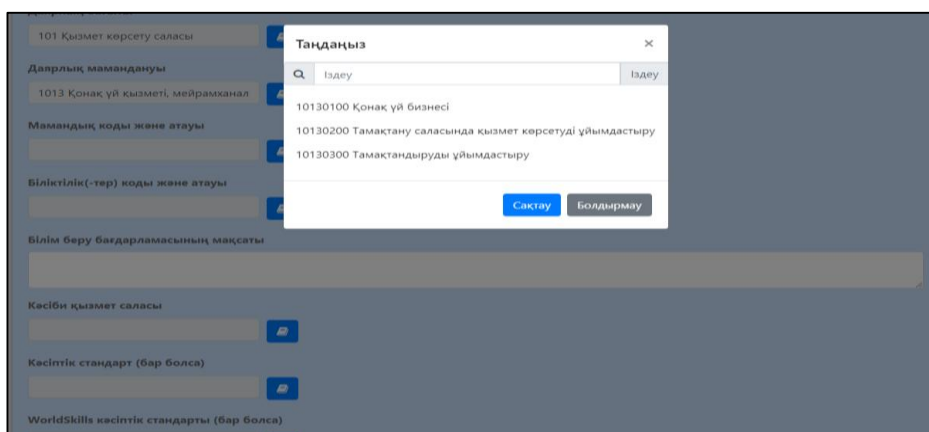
101 Қызмет көрсету саласы

Даярлық мамандануы

1013 Қонақ үй қызметі, мейрамханал

Мамандық коды және атауы

Біліктілік(-тер) коды және атауы

Білім беру бағдарламасының мақсаты

Кәсіби қызмет саласы

Кәсіптік стандарт (бар болса)

WorldSkills кәсіптік стандарты (бар болса)

Таңдаңыз

×

Іздеу

Іздеу

10130100 Қонақ үй бизнесі

10130200 Тамақтану саласында қызмет көрсетуді ұйымдастыру

10130300 Тамақтандыруды ұйымдастыру

Сақтау

Болдырмау